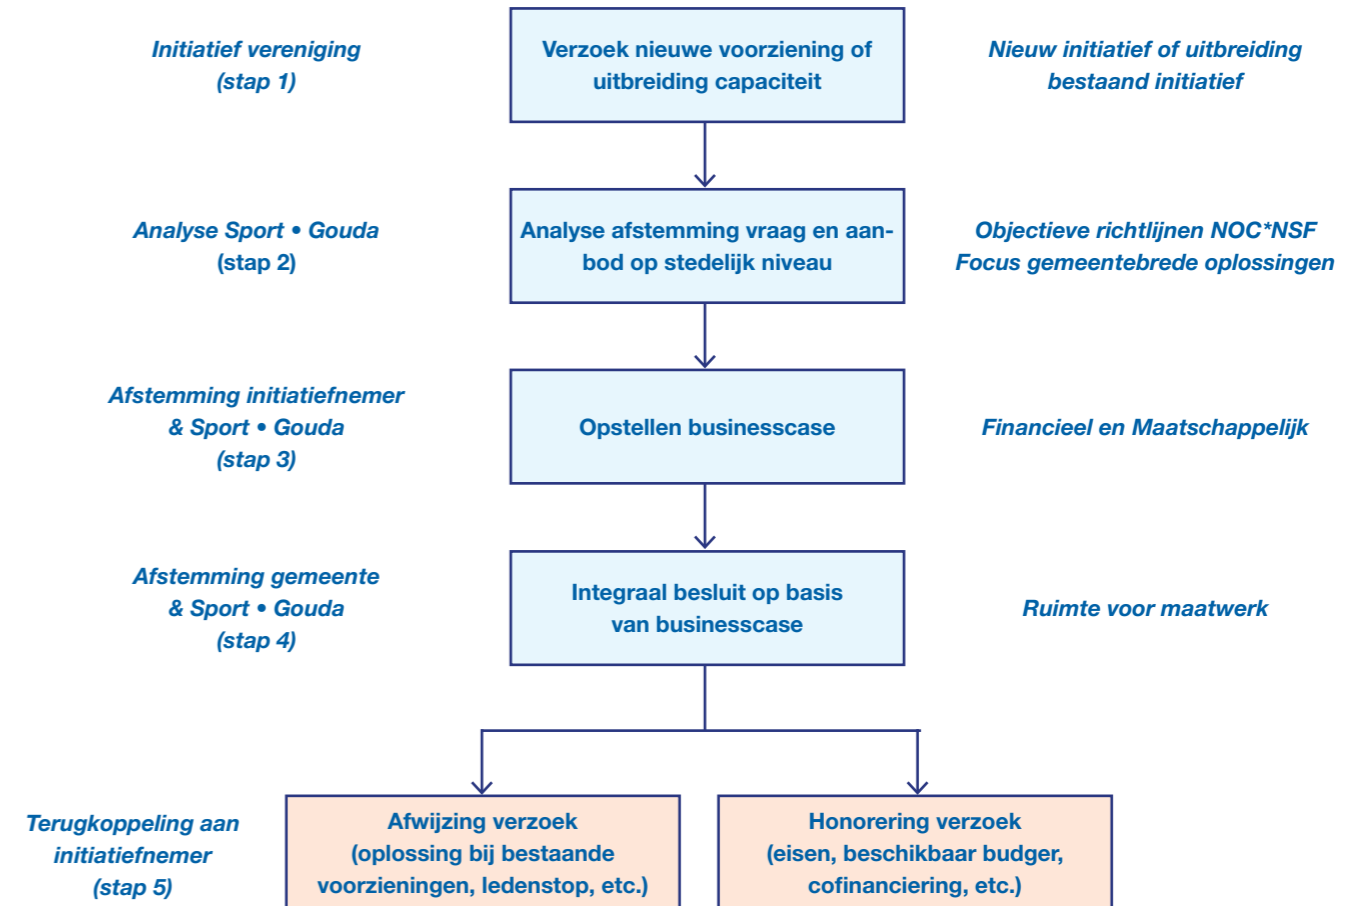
Initiatief vereniging
(stap 1)

Verzoek nieuwe voorziening of uitbreiding capaciteit

Nieuw initiatief of uitbreiding bestaand initiatief

Analyse Sport • Gouda
(stap 2)

Analyse afstemming vraag en aanbod op stedelijk niveau

Objectieve richtlijnen NOC*NSF
Focus gemeentebrede oplossingen

Afstemming initiatiefnemer & Sport • Gouda
(stap 3)

Opstellen businesscase

Financieel en Maatschappelijk

Afstemming gemeente & Sport • Gouda
(stap 4)

Integraal besluit op basis van businesscase

Ruimte voor maatwerk

Terugkoppeling aan initiatiefnemer
(stap 5)

Afwijzing verzoek
(oplossing bij bestaande voorzieningen, ledenstop, etc.)

Honorering verzoek
(eisen, beschikbaar budger, cofinanciering, etc.)